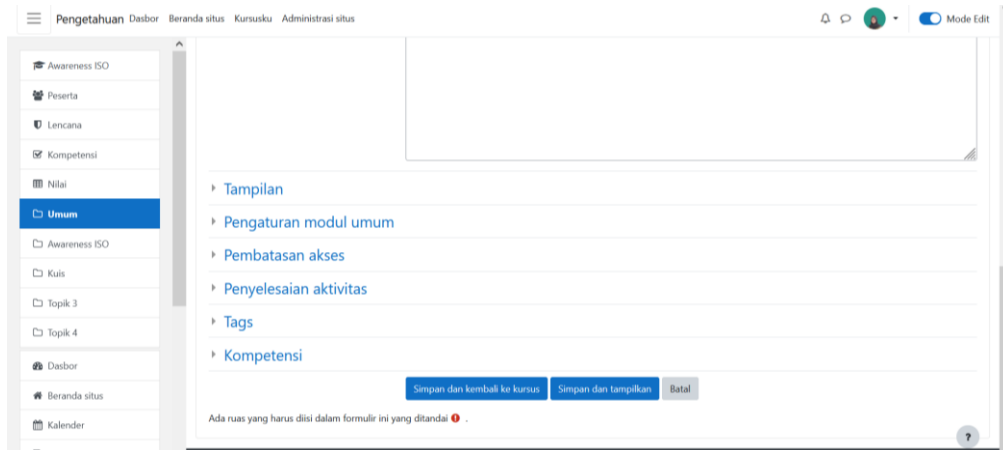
Pengetahuan Dasbor Beranda situs Kursusku Administrasi situs

Mode Edit

Awareness ISO

Peserta

Lencana

Kompetensi

Nilai

Umum

Awareness ISO

Kuis

Topik 3

Topik 4

Dasbor

Beranda situs

Kalender

Tampilan

Pengaturan modul umum

Pembatasan akses

Penyelesaian aktivitas

Tags

Kompetensi

Simpan dan kembali ke kursus Simpan dan tampilkan Batal

Ada ruas yang harus diisi dalam formulir ini yang ditandai .

?